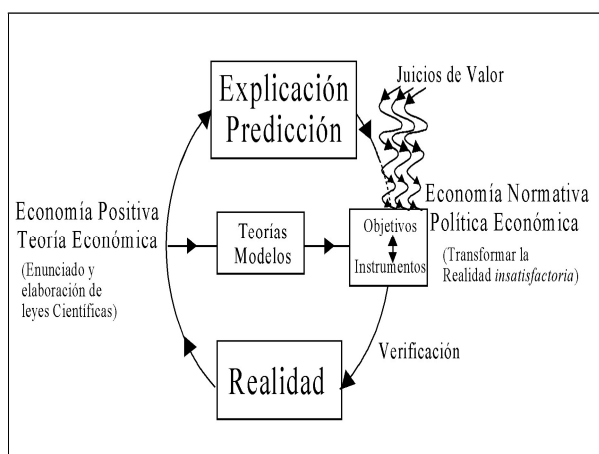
Explicación
Predicción

Juicios de Valor

Economía Positiva
Teoría Económica
(Enunciado y elaboración de leyes Científicas)

Teorías
Modelos

Objetivos
Instrumentos

Economía Normativa
Política Económica
(Transformar la Realidad *insatisfactoria*)

Verificación

Realidad